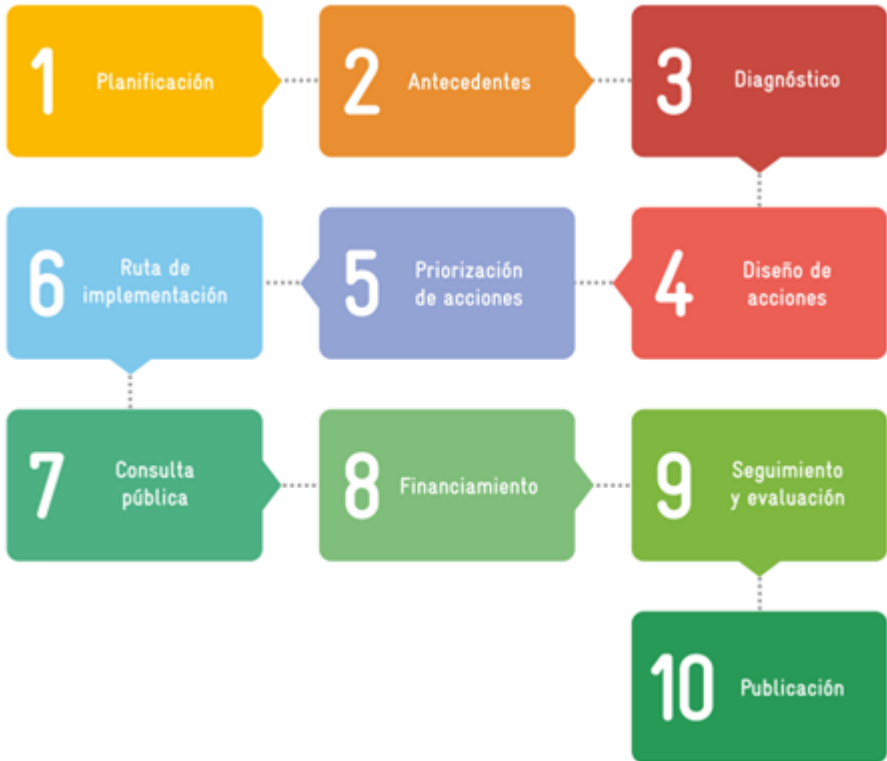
1 Planificación

2 Antecedentes

3 Diagnóstico

6 Ruta de implementación

5 Priorización de acciones

4 Diseño de acciones

7 Consulta pública

8 Financiamiento

9 Seguimiento y evaluación

10 Publicación